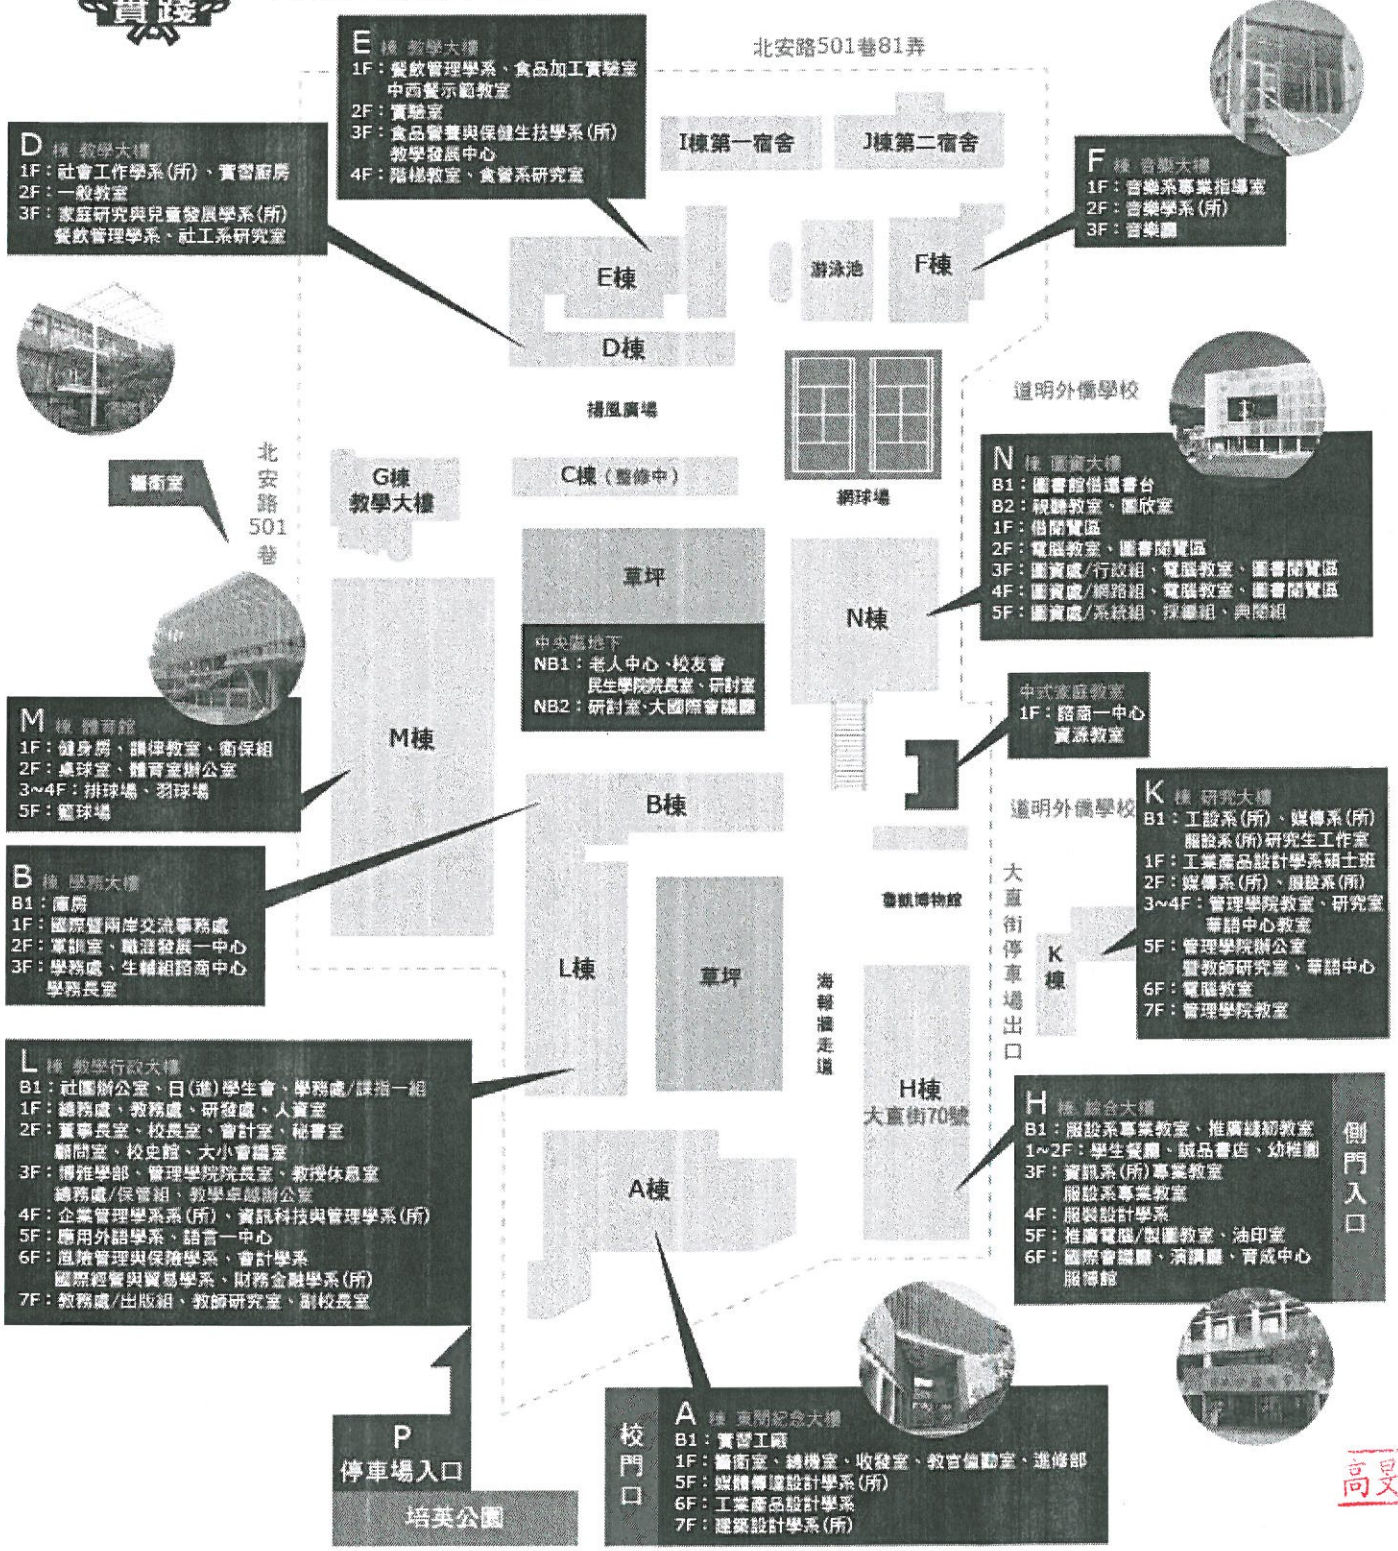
實踐

E 棟 教學大樓
1F：餐飲管理學系、食品加工實驗室 中西餐示範教室
2F：實驗室
3F：食品營養與保健生技學系(所) 教學發展中心
4F：階梯教室、食餐系研究室

北安路501巷81弄

I棟第一宿舍
J棟第二宿舍

D 棟 教學大樓
1F：社會工作學系(所)、實習廚房
2F：一般教室
3F：家庭研究與兒童發展學系(所) 餐飲管理學系、社工系研究室

F 棟 音樂大樓
1F：音樂系專業指導室
2F：音樂學系(所)
3F：音樂廳

E棟
游泳池
F棟
D棟

揚風廣場

道明外僑學校

北安路501巷

警衛室

G棟 教學大樓
C棟（整修中）
網球場

N 棟 圖資大樓
B1：圖書館借還書台
B2：視聽教室、團欣室
1F：借閱覽區
2F：電腦教室、圖書閱覽區
3F：圖資處/行政組、電腦教室、圖書閱覽區
4F：圖資處/網路組、電腦教室、圖書閱覽區
5F：圖資處/系統組、採編組、典閱組

草坪
中央區地下
NB1：老人中心、校友會 民生學院院長室、研討室
NB2：研討室、大國際會議廳

N棟

M 棟 體育館
1F：健身房、韻律教室、衛保組
2F：桌球室、體育室辦公室
3~4F：排球場、羽球場
5F：籃球場

M棟

中式家庭教室
1F：諮商一中心 資源教室

B棟

道明外僑學校

K 棟 研究大樓
B1：工設系(所)、媒傳系(所) 服設系(所)研究生工作室
1F：工業產品設計學系碩士班
2F：媒傳系(所)、服設系(所)
3~4F：管理學院教室、研究室 華語中心教室
5F：管理學院辦公室 暨教師研究室、華語中心
6F：電腦教室
7F：管理學院教室

B 棟 學務大樓
B1：庫房
1F：國際暨兩岸交流事務處
2F：軍訓室、職涯發展一中心
3F：學務處、生輔組諮商中心 學務長室

服飾博物館

大直街停車場出口

K棟

L棟
草坪
海報牆走道

L 棟 教學行政大樓
B1：社團辦公室、日(進)學生會、學務處/課指一組
1F：總務處、教務處、研發處、人資室
2F：董事長室、校長室、會計室、秘書室 顧問室、校史館、大小會議室
3F：博雅學部、管理學院院長室、教授休息室 總務處/保管組、教學卓越辦公室
4F：企業管理學系(所)、資訊科技與管理學系(所)
5F：應用外語學系、語言一中心
6F：風險管理與保險學系、會計學系 國際經營與貿易學系、財務金融學系(所)
7F：教務處/出版組、教師研究室、副校長室

H棟 大直街70號

H 棟 綜合大樓
B1：服設系專業教室、推廣隸新教室
1~2F：學生餐廳、誠品書店、幼稚園
3F：資訊系(所)專業教室 服設系專業教室
4F：服裝設計學系
5F：推廣電腦/製圖教室、油印室
6F：國際會議廳、演講廳、育成中心 服飾館

側門入口

A棟

P 停車場入口

培英公園

校門口

A 棟 東閔紀念大樓
B1：實習工廠
1F：警衛室、總機室、收發室、教官值勤室、進修部
5F：媒體傳達設計學系(所)
6F：工業產品設計學系
7F：建築設計學系(所)

高雄